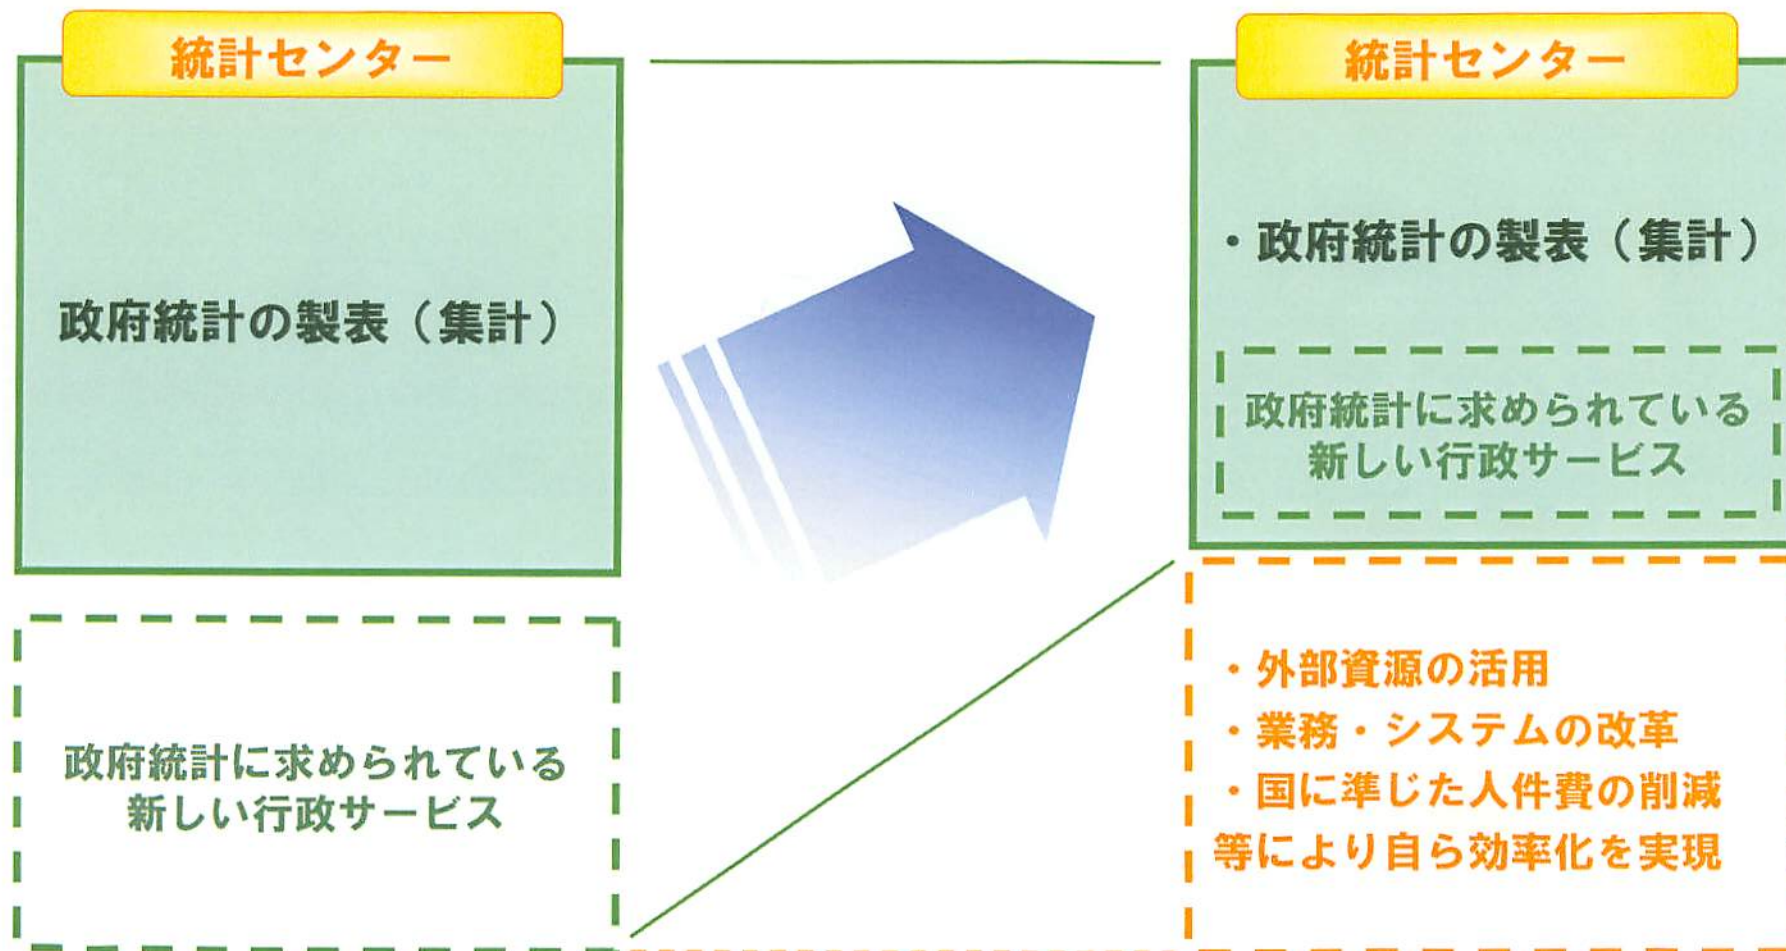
統計センター

政府統計の製表（集計）

政府統計に求められている新しい行政サービス

統計センター

・政府統計の製表（集計）

政府統計に求められている新しい行政サービス

・外部資源の活用
・業務・システムの改革
・国に準じた人件費の削減
等により自ら効率化を実現